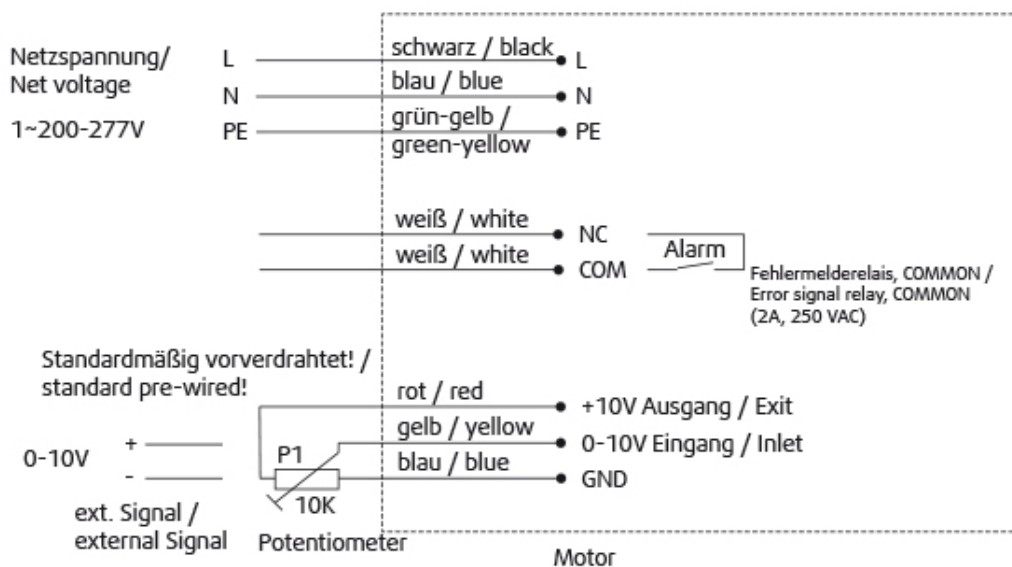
Netzspannung/
Net voltage

1~200-277V

L
N
PE

schwarz / black
blau / blue
grün-gelb /
green-yellow

L
N
PE

weiß / white
weiß / white

NC
COM

Alarm

Fehlermelderelais, COMMON /
Error signal relay, COMMON
(2A, 250 VAC)

Standardmäßig vorverdrahtet! /
standard pre-wired!

0-10V
+
-

ext. Signal /
external Signal

P1
10K
Potentiometer

rot / red
gelb / yellow
blau / blue

+10V Ausgang / Exit
0-10V Eingang / Inlet
GND

Motor